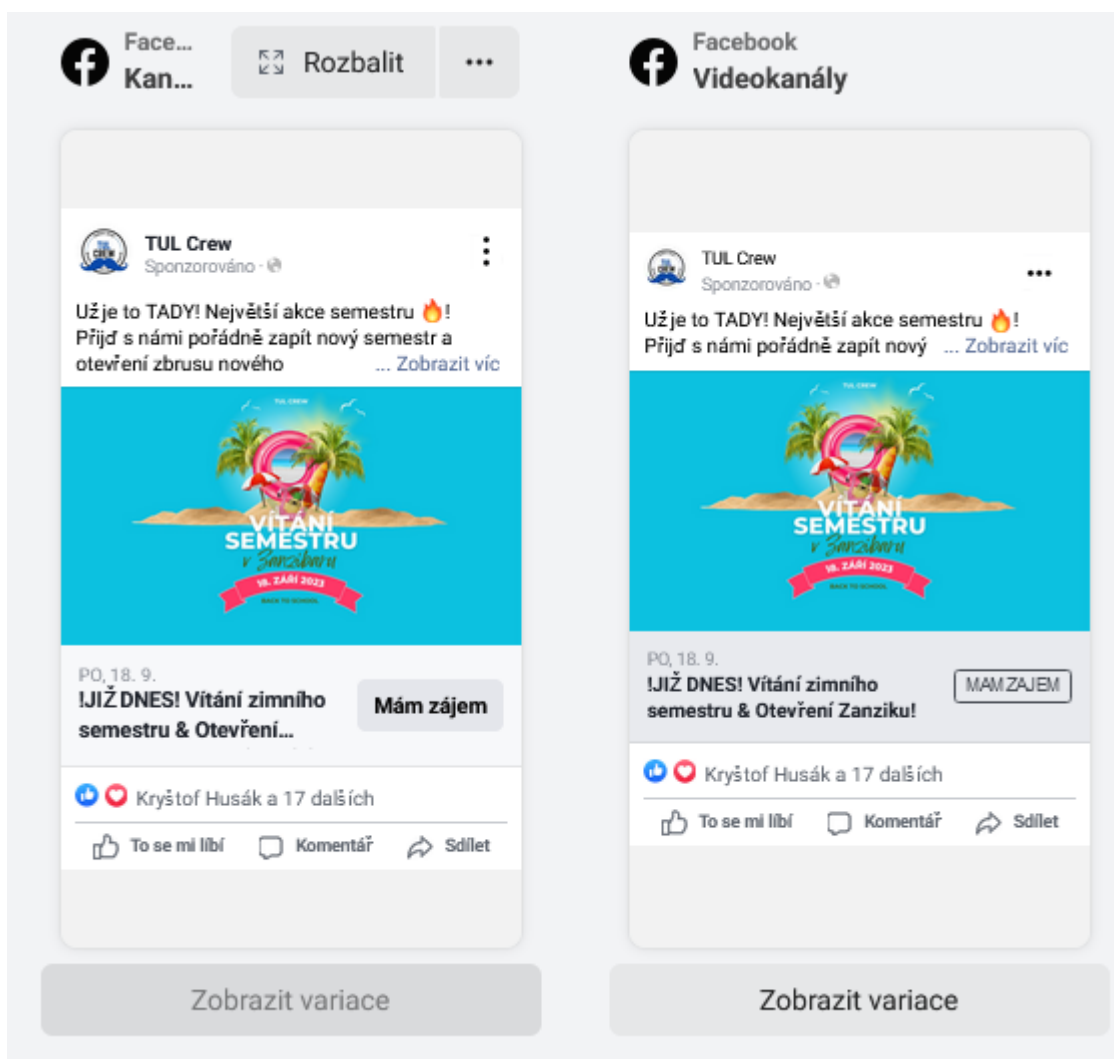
Face...
Kan...

Rozbalit

...

TUL Crew
Sponzorováno ·

Už je to TADY! Největší akce semestru 🔥! Přijď s námi pořádně zapít nový semestr a otevření zbrusu nového ... Zobrazit víc

TUL CREW

VÍTÁNÍ SEMESTRU v Zanzibaru
18. ZÁŘÍ 2023
BACK TO SCHOOL

PO, 18. 9.
!JIŽ DNES! Vítání zimního semestru & Otevření...

Mám zájem

Kryštof Husák a 17 dalších

To se mi líbí
Komentář
Sdílet

Zobrazit variace

Facebook
Videokanály

TUL Crew
Sponzorováno ·

Už je to TADY! Největší akce semestru 🔥! Přijď s námi pořádně zapít nový ... Zobrazit víc

TUL CREW

VÍTÁNÍ SEMESTRU v Zanzibaru
18. ZÁŘÍ 2023
BACK TO SCHOOL

PO, 18. 9.
!JIŽ DNES! Vítání zimního semestru & Otevření Zanziku!

MÁM ZÁJEM

Kryštof Husák a 17 dalších

To se mi líbí
Komentář
Sdílet

Zobrazit variace